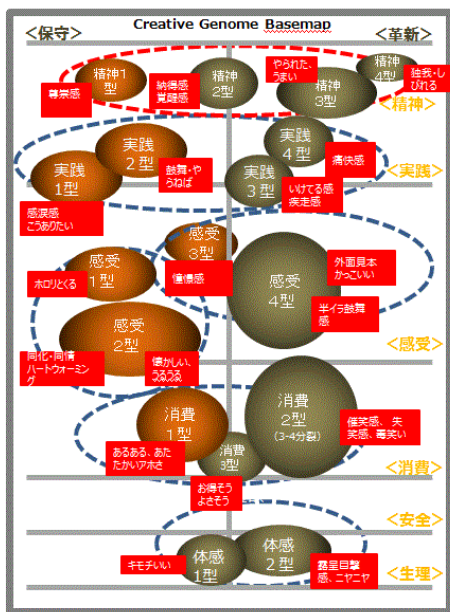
<保守> Creative Genome Basemap <革新>

精神1型
崇崇感
納得感
覚醒感
精神2型
やられた・うまい
精神3型
精神4型
独我・しびれる
<精神>

実践2型
実践1型
鼓舞・やらねば
感涙感
こうありたい
実践4型
痛快感
実践3型
いけてる感
疾走感
<実践>

感受3型
憧憬感
感受1型
ホロリとくる
感受4型
外面見本
かっこいい
半イラ鼓舞感
感受2型
同化・同情
ハートウォーミング
懐かしい、ううう
<感受>

消費1型
消費2型
(3-4分裂)
優笑感、失笑感、毒笑い
あるある、あたたかいアホさ
消費3型
お得そうよさそう
<消費>

<安全>

体感1型
キモチいい
体感2型
露呈目撃感、ニヤニヤ
<生理>